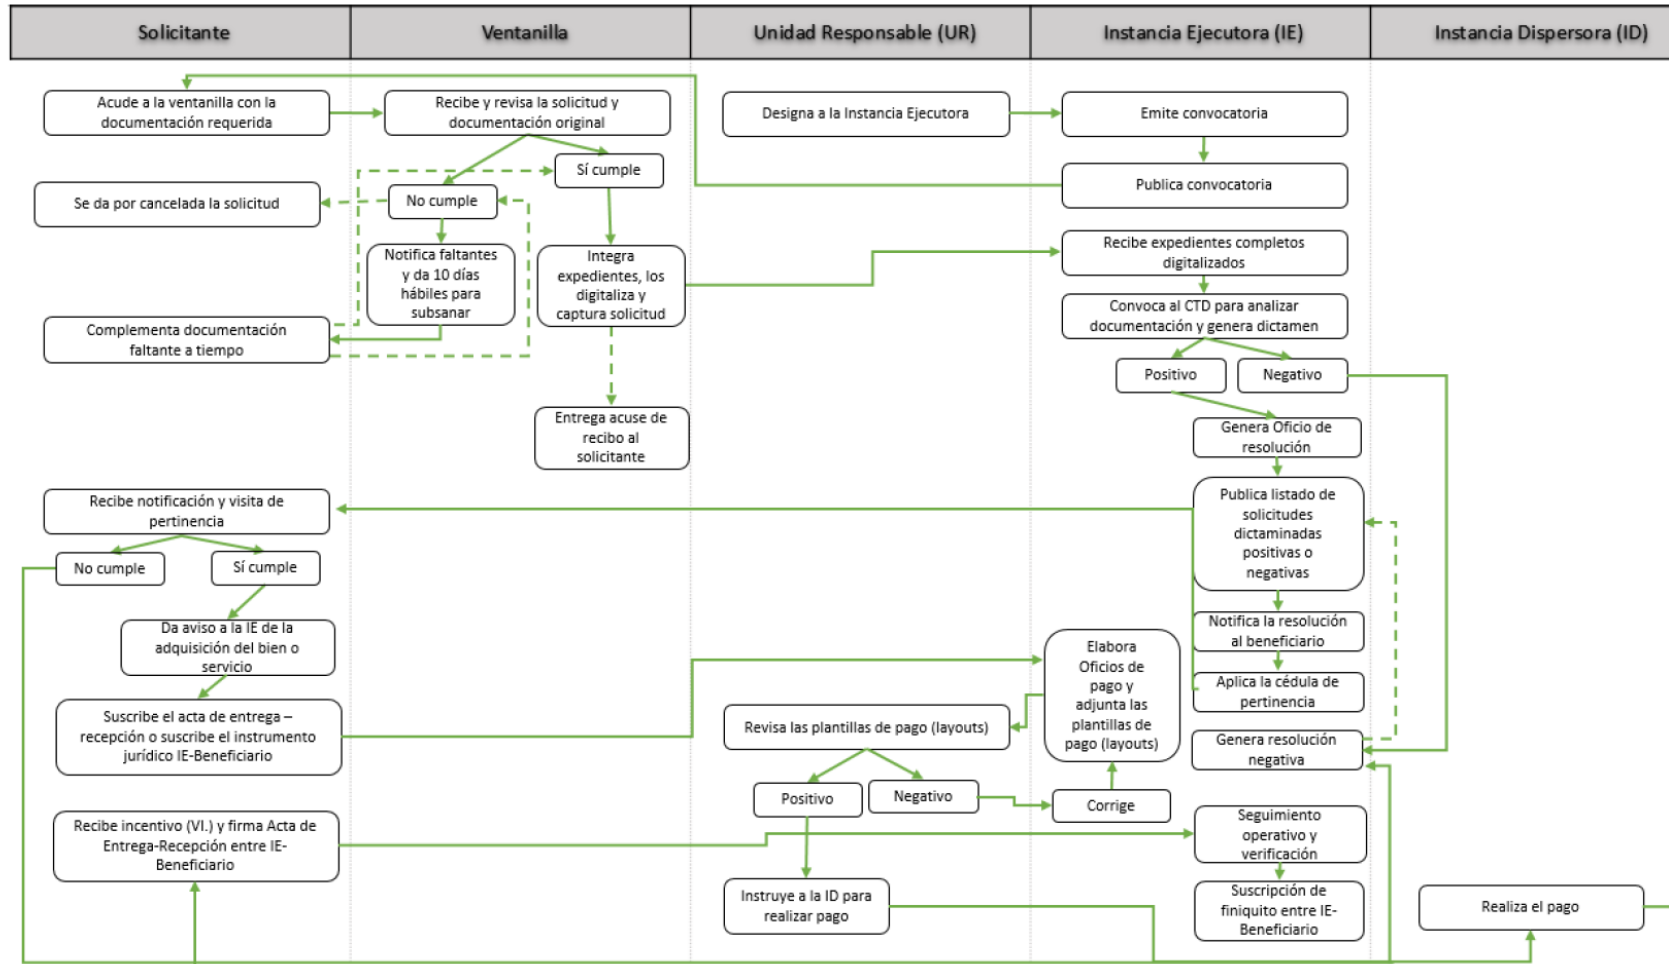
| Solicitante | Ventanilla | Unidad Responsable (UR) | Instancia Ejecutora (IE) | Instancia Dispersora (ID) |
|---|---|---|---|---|

Acude a la ventanilla con la documentación requerida

Recibe y revisa la solicitud y documentación original

Designa a la Instancia Ejecutora

Emite convocatoria

Sí cumple

No cumple

Se da por cancelada la solicitud

Publica convocatoria

Notifica faltantes y da 10 días hábiles para subsanar

Integra expedientes, los digitaliza y captura solicitud

Recibe expedientes completos digitalizados

Convoca al CTD para analizar documentación y genera dictamen

Complementa documentación faltante a tiempo

Positivo

Negativo

Entrega acuse de recibo al solicitante

Genera Oficio de resolución

Recibe notificación y visita de pertinencia

Publica listado de solicitudes dictaminadas positivas o negativas

No cumple

Sí cumple

Da aviso a la IE de la adquisición del bien o servicio

Notifica la resolución al beneficiario

Elabora Oficios de pago y adjunta las plantillas de pago (layouts)

Aplica la cédula de pertinencia

Suscribe el acta de entrega – recepción o suscribe el instrumento jurídico IE-Beneficiario

Revisa las plantillas de pago (layouts)

Genera resolución negativa

Positivo

Negativo

Corrige

Recibe incentivo (VI.) y firma Acta de Entrega-Recepción entre IE-Beneficiario

Seguimiento operativo y verificación

Instruye a la ID para realizar pago

Suscripción de finiquito entre IE-Beneficiario

Realiza el pago